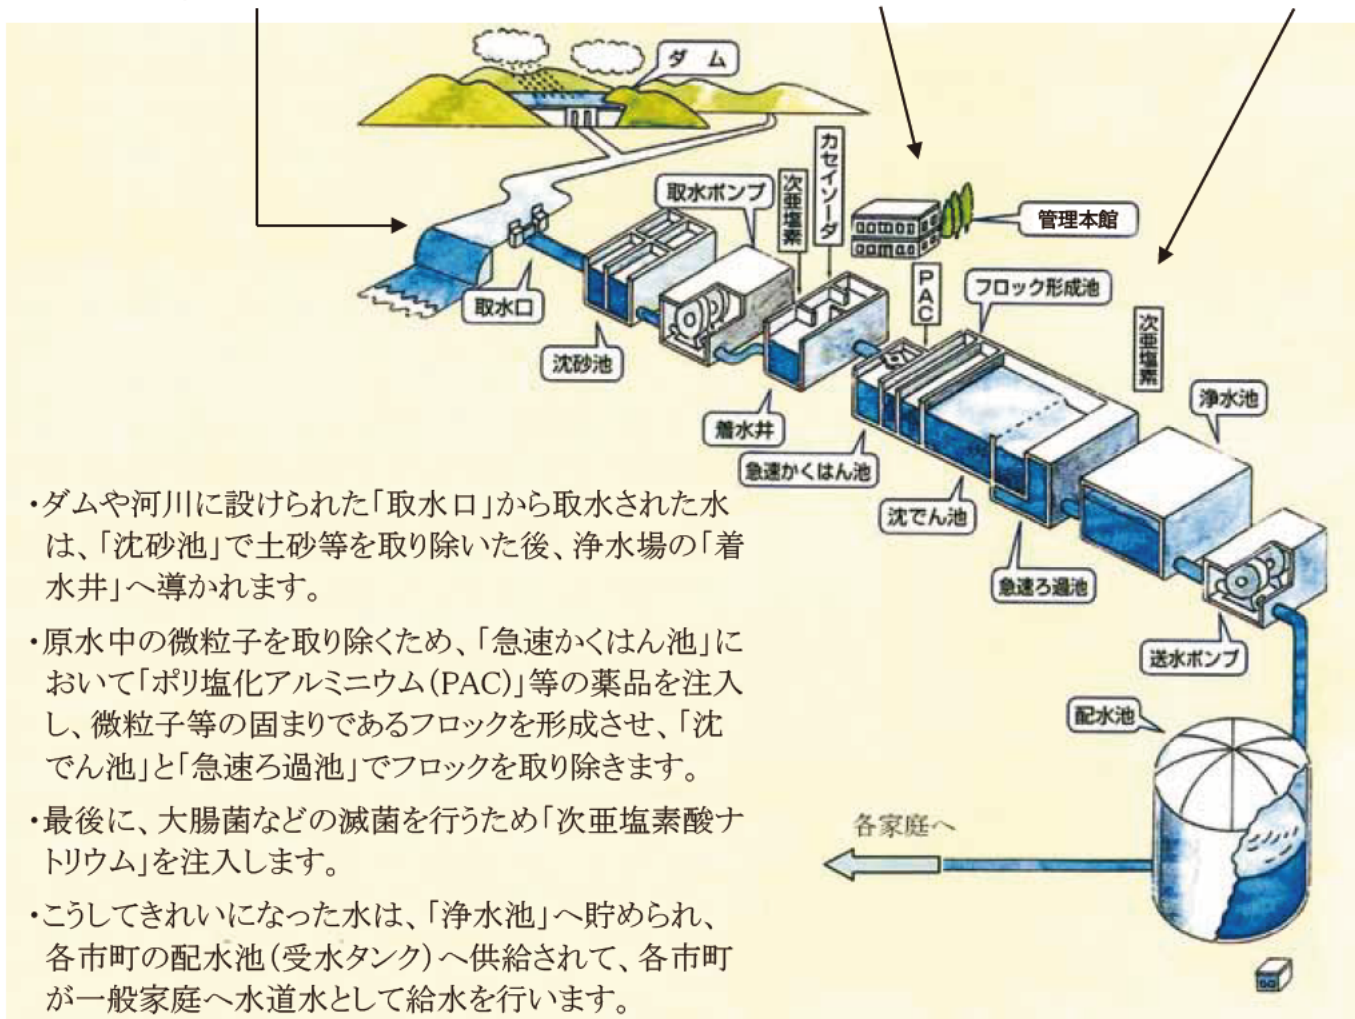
ダム

取水ポンプ

次亜塩素

カセイソーダ

管理本館

取水口

沈砂池

PAC

フロック形成池

次亜塩素

浄水池

着水井

急速かくはん池

沈でん池

急速ろ過池

送水ポンプ

配水池

各家庭へ

・ダムや河川に設けられた「取水口」から取水された水は、「沈砂池」で土砂等を取り除いた後、浄水場の「着水井」へ導かれます。

・原水中の微粒子を取り除くため、「急速かくはん池」において「ポリ塩化アルミニウム(PAC)」等の薬品を注入し、微粒子等の固まりであるフロックを形成させ、「沈でん池」と「急速ろ過池」でフロックを取り除きます。

・最後に、大腸菌などの滅菌を行うため「次亜塩素酸ナトリウム」を注入します。

・こうしてきれいになった水は、「浄水池」へ貯められ、各市町の配水池(受水タンク)へ供給されて、各市町が一般家庭へ水道水として給水を行います。